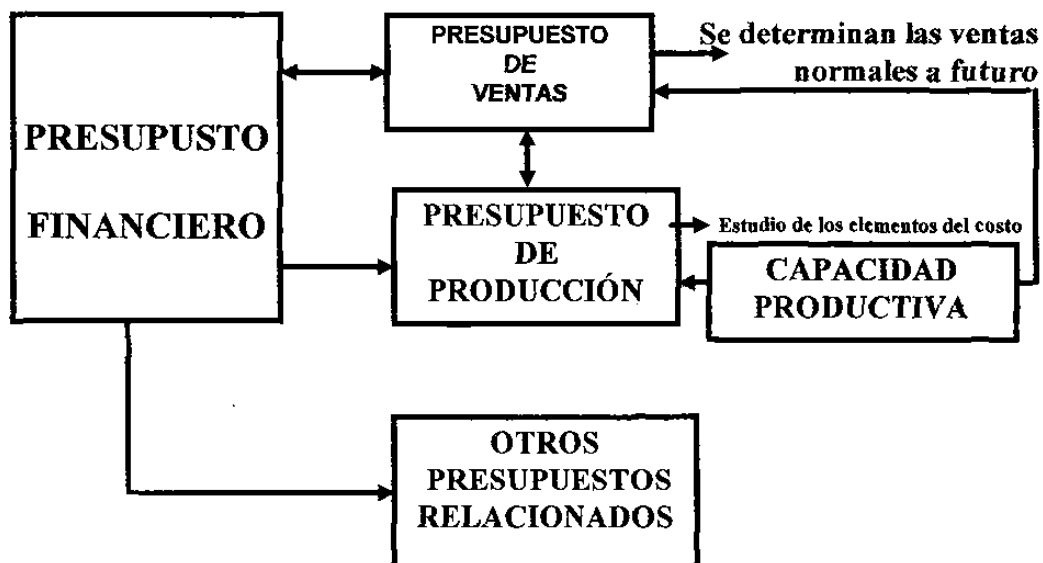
PRESUPUSTO
FINANCIERO

PRESUPUESTO
DE
VENTAS

Se determinan las ventas normales a futuro

PRESUPUESTO
DE
PRODUCCIÓN

Estudio de los elementos del costo

CAPACIDAD
PRODUCTIVA

OTROS
PRESUPUESTOS
RELACIONADOS